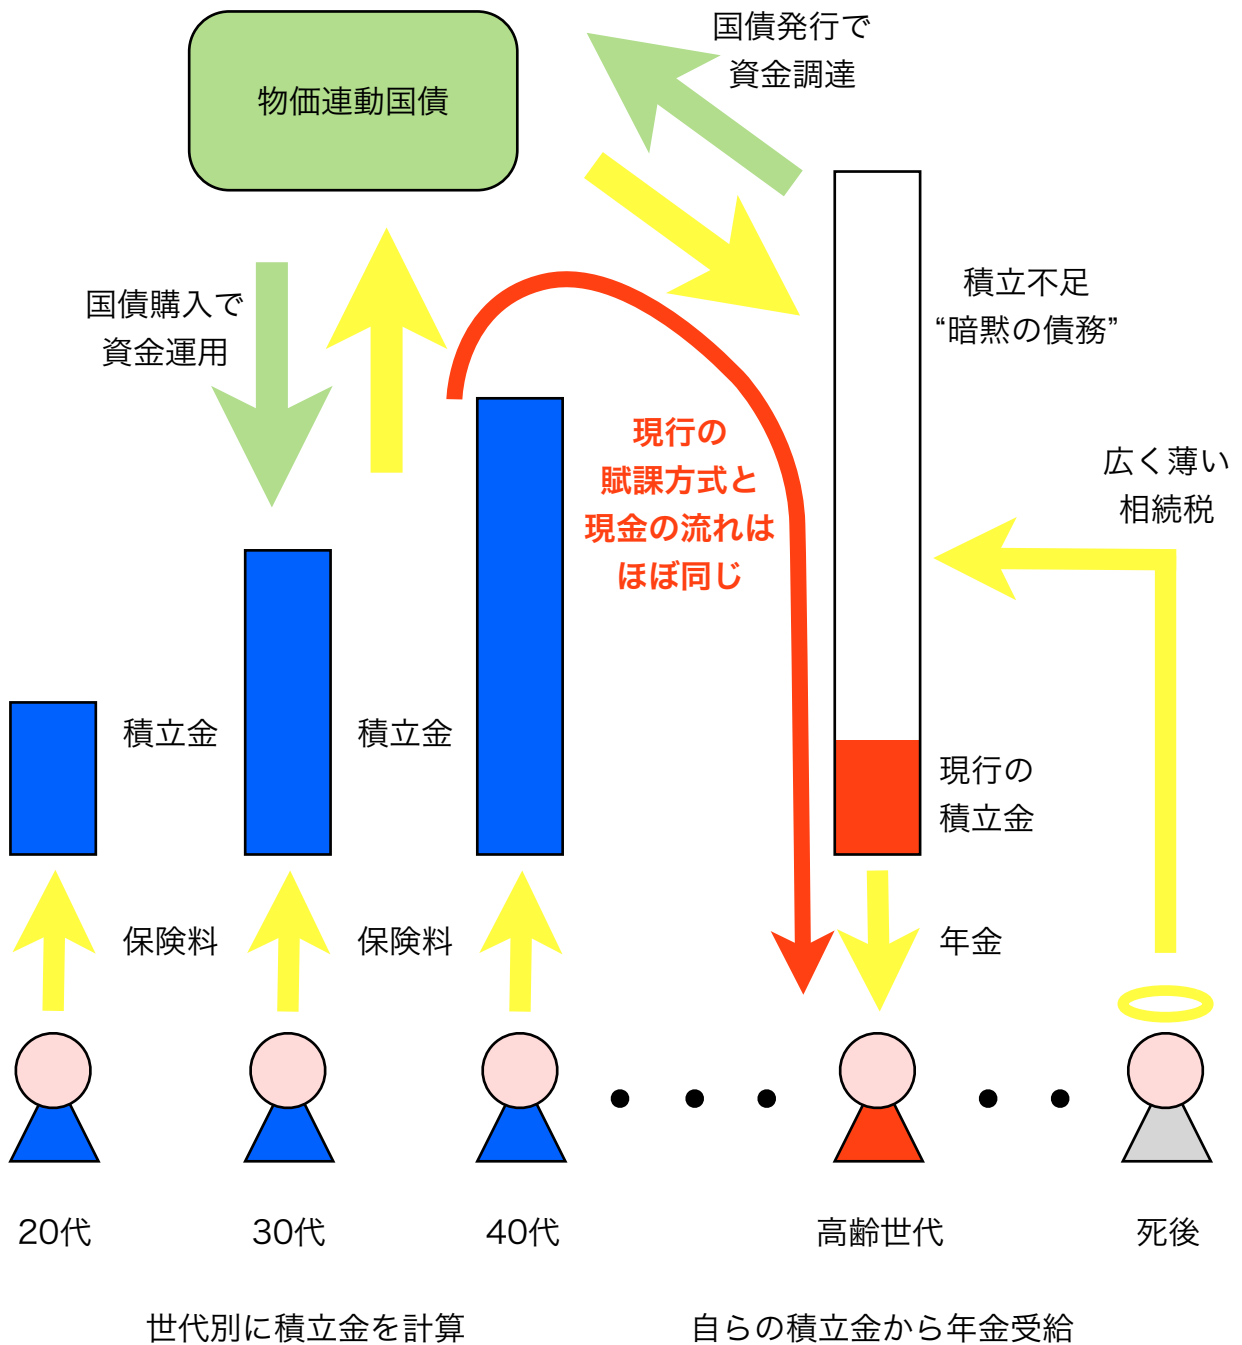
物価連動国債

国債発行で
資金調達

国債購入で
資金運用

積立不足
“暗黙の債務”

現行の
賦課方式と
現金の流れは
ほぼ同じ

広く薄い
相続税

積立金

積立金

現行の
積立金

保険料

保険料

年金

20代

30代

40代

高齢世代

死後

世代別に積立金を計算

自らの積立金から年金受給